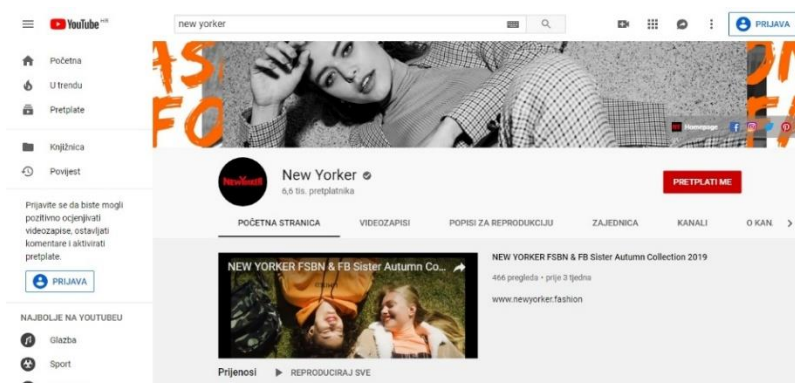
YouTube HR

new yorker

PRIJAVA

Početna

U trendu

Pretplate

Knjižnica

Povijest

Prijavite se da biste mogli pozitivno ocjenjivati videozapise, ostavljati komentare i aktivirati pretplate.

PRIJAVA

NAJBOLJE NA YOUTUBEU

Glazba

Sport

AS FO

ON F

Homepage

New Yorker

6,6 tis. pretplatnika

PRETPLATI ME

POČETNA STRANICA

VIDEOZAPISI

POPISI ZA REPRODUKCIJU

ZAJEDNICA

KANALI

O KAN.

NEW YORKER FSBN & FB Sister Autumn Co...

NEW YORKER FSBN & FB Sister Autumn Collection 2019

466 pregleda • prije 3 tjedna

www.newyorker.fashion

Prijenosi

REPRODUCIRAJ SVE